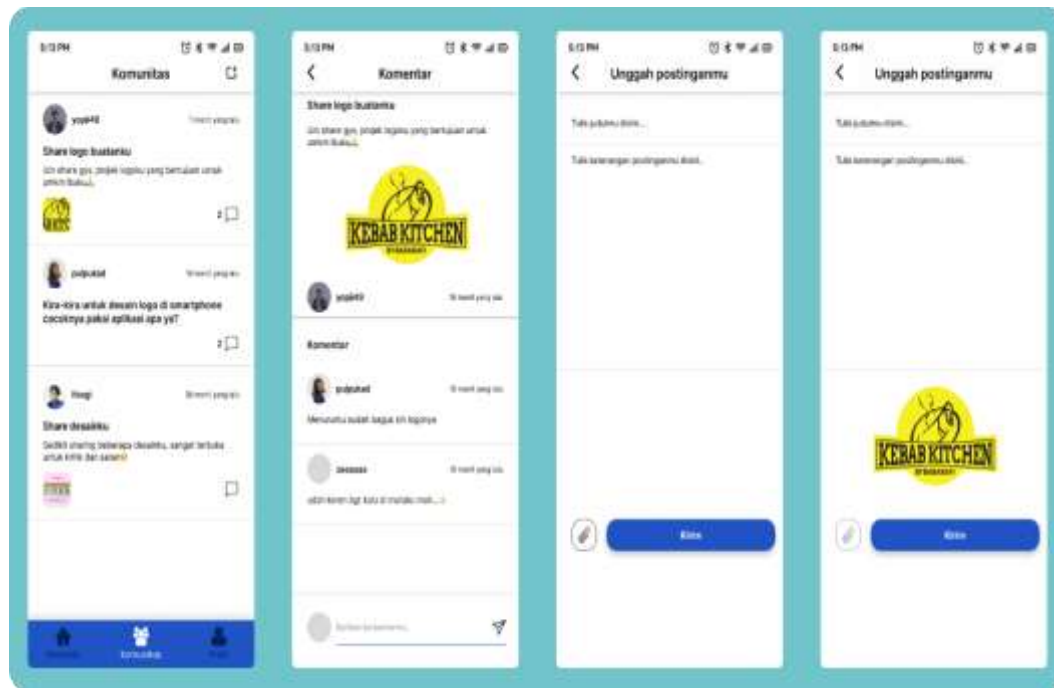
5:13 PM

Komunitas

yoye98 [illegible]

Share logo buatanku

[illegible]

KEBAB KITCHEN

2

pulpukat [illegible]

Kira-kira untuk desain logo di smartphone cocoknya pakai aplikasi apa ya?

2

Reagi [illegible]

Share desainku

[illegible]

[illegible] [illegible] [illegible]

5:13 PM

Komentar

Share logo buatanku

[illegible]

KEBAB KITCHEN

yoye98 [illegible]

Komentar

pulpukat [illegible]

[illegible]

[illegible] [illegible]

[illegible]

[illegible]

5:13 PM

Unggah postinganmu

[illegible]

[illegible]

Kirim

5:13 PM

Unggah postinganmu

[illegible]

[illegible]

KEBAB KITCHEN

Kirim